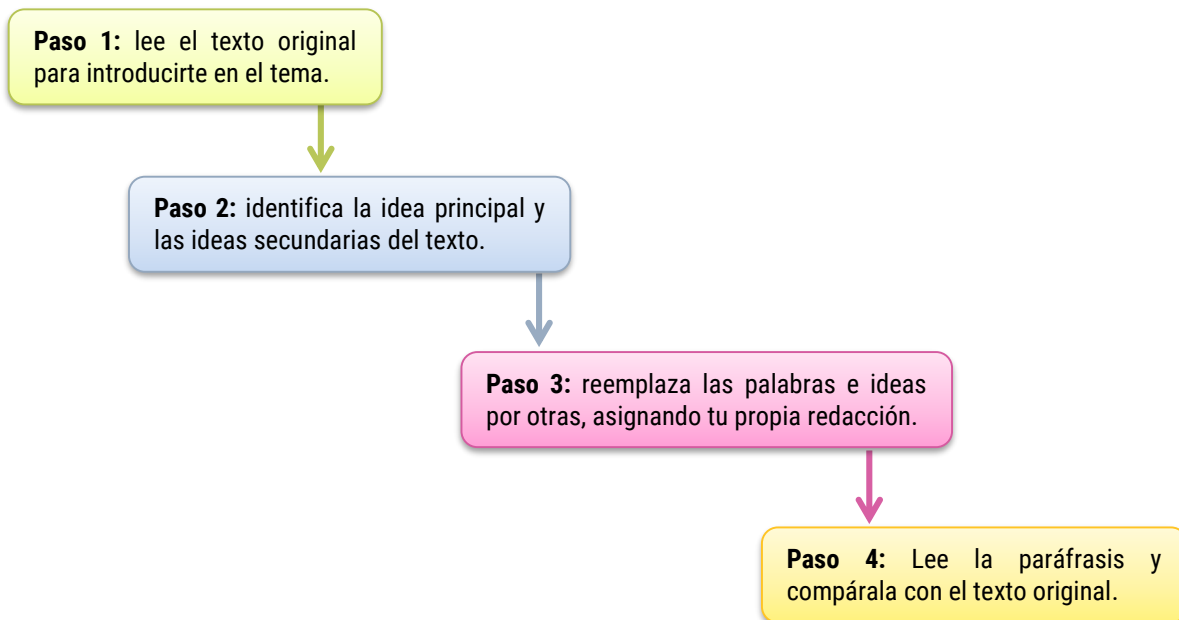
**Paso 1:** lee el texto original para introducirte en el tema.

**Paso 2:** identifica la idea principal y las ideas secundarias del texto.

**Paso 3:** reemplaza las palabras e ideas por otras, asignando tu propia redacción.

**Paso 4:** Lee la paráfrasis y compárala con el texto original.